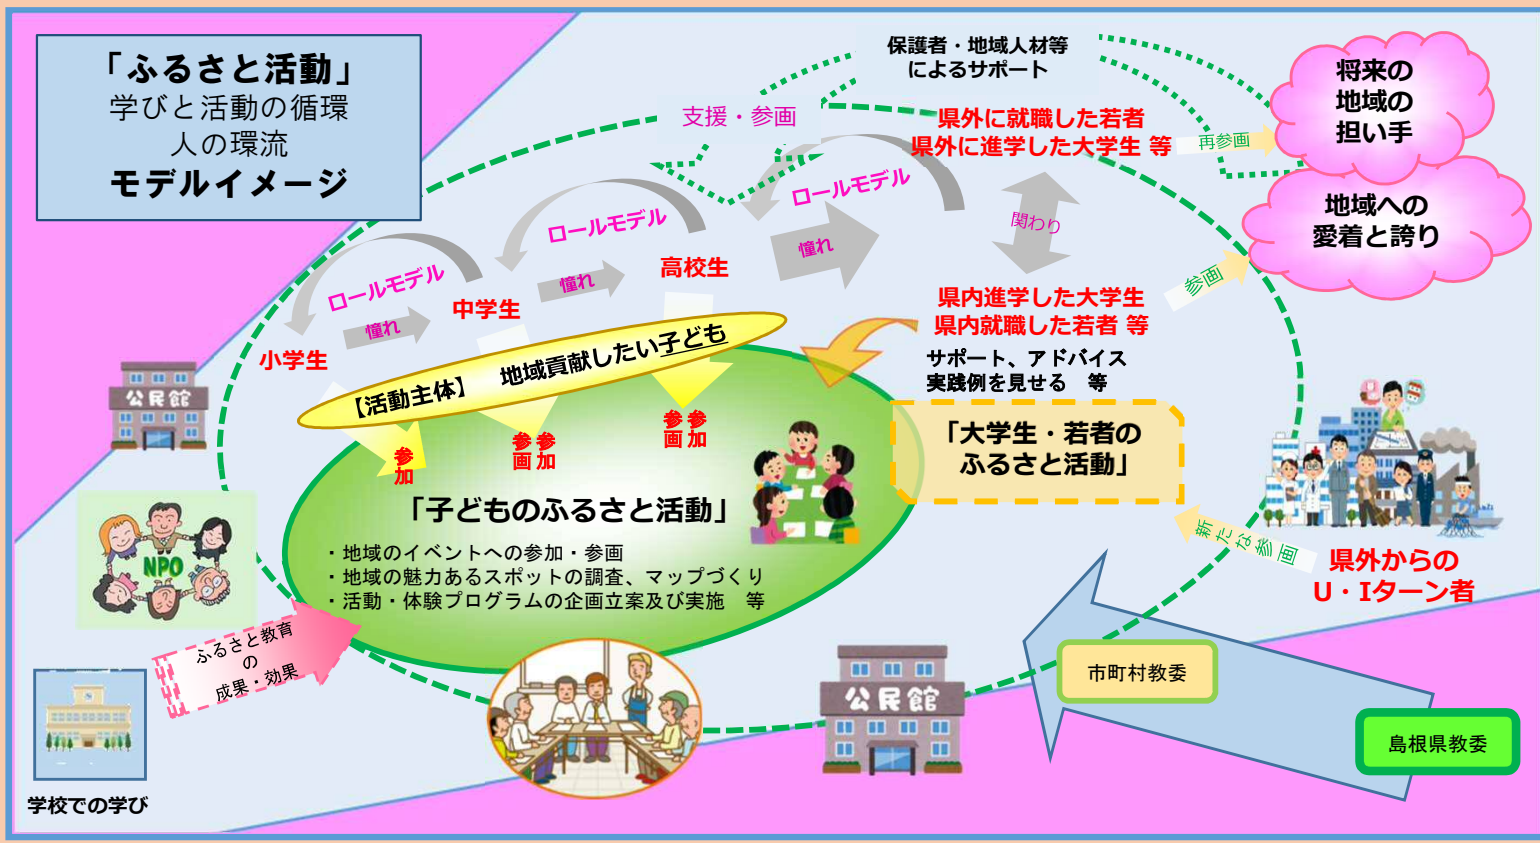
「ふるさと活動」
学びと活動の循環
人の環流
モデルイメージ

保護者・地域人材等によるサポート

支援・参画

県外に就職した若者
県外に進学した大学生 等

再参画

将来の地域の担い手

地域への愛着と誇り

ロールモデル
憧れ
ロールモデル
憧れ
ロールモデル
憧れ

小学生
中学生
高校生

関わり

参画

県内進学した大学生
県内就職した若者 等

サポート、アドバイス
実践例を見せる 等

【活動主体】 地域貢献したい子ども

参加
参画 参加
参画 参加

「大学生・若者のふるさと活動」

「子どものふるさと活動」
・地域のイベントへの参加・参画
・地域の魅力あるスポットの調査、マップづくり
・活動・体験プログラムの企画立案及び実施 等

公民館

NPO

ふるさと教育の成果・効果

新たな参画

県外からのU・Iターン者

市町村教委

公民館

島根県教委

学校での学び